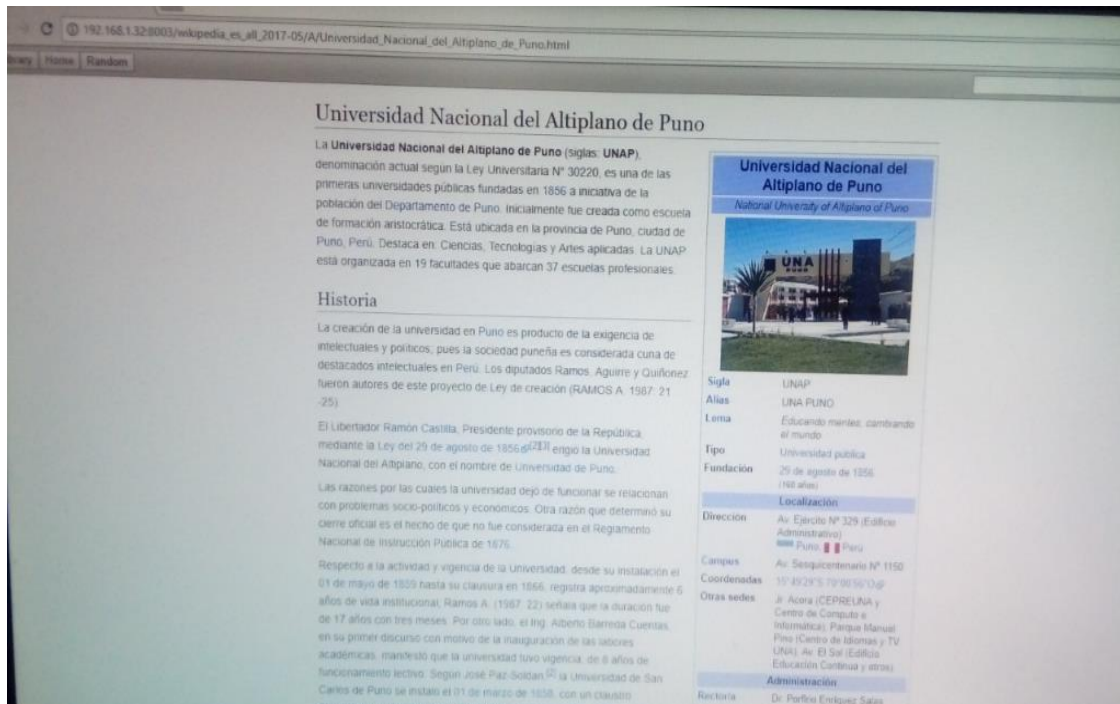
192.168.1.32:8003/wikipedia_es_all_2017-05/A/Universidad_Nacional_del_Altiplano_de_Puno.html

brary Home Random

Universidad Nacional del Altiplano de Puno

La **Universidad Nacional del Altiplano de Puno** (siglas: **UNAP**), denominación actual según la Ley Universitaria N° 30220, es una de las primeras universidades públicas fundadas en 1856 a iniciativa de la población del Departamento de Puno. Inicialmente fue creada como escuela de formación aristocrática. Está ubicada en la provincia de Puno, ciudad de Puno, Perú. Destaca en: Ciencias, Tecnologías y Artes aplicadas. La UNAP está organizada en 19 facultades que abarcan 37 escuelas profesionales.

Historia

La creación de la universidad en Puno es producto de la exigencia de intelectuales y políticos, pues la sociedad puneña es considerada cuna de destacados intelectuales en Perú. Los diputados Ramos, Aguirre y Quiñonez fueron autores de este proyecto de Ley de creación (RAMOS A. 1987: 21 -25).

El Libertador Ramón Castilla, Presidente provisorio de la República, mediante la Ley del 29 de agosto de 1856[2][3] erigió la Universidad Nacional del Altiplano, con el nombre de Universidad de Puno.

Las razones por las cuales la universidad dejó de funcionar se relacionan con problemas socio-políticos y económicos. Otra razón que determinó su cierre oficial es el hecho de que no fue considerada en el Reglamento Nacional de Instrucción Pública de 1876.

Respecto a la actividad y vigencia de la Universidad, desde su instalación el 01 de mayo de 1859 hasta su clausura en 1866, registra aproximadamente 6 años de vida institucional; Ramos A. (1987: 22) señala que la duración fue de 17 años con tres meses. Por otro lado, el Ing. Alberto Barreda Cuentas en su primer discurso con motivo de la inauguración de las labores académicas, manifestó que la universidad tuvo vigencia, de 6 años de funcionamiento lectivo. Según José Paz-Soldán[4] la Universidad de San Carlos de Puno se instaló el 01 de marzo de 1858, con un claustro

Universidad Nacional del Altiplano de Puno
National University of Altiplano of Puno

UNA

| | |
|---|---|
| Sigla | UNAP |
| Alias | UNA PUNO |
| Lema | Educando mentes, cambiando el mundo |
| Tipo | Universidad pública |
| Fundación | 29 de agosto de 1856 (160 años) |
| Localización | |
| Dirección | Av. Ejército Nº 329 (Edificio Administrativo) Puno, Perú |
| Campus | Av. Sesquicentenario Nº 1150 |
| Coordenadas | 15°49'29"S 70°00'50"O |
| Otras sedes | Jr. Acora (CEPREUNA y Centro de Computo e Informática), Parque Manuel Pino (Centro de Idiomas y TV UNA), Av. El Sol (Edificio Educación Continua y otros) |
| Administración | |
| Rectoría | Dr. Porfirio Enríquez Salas |